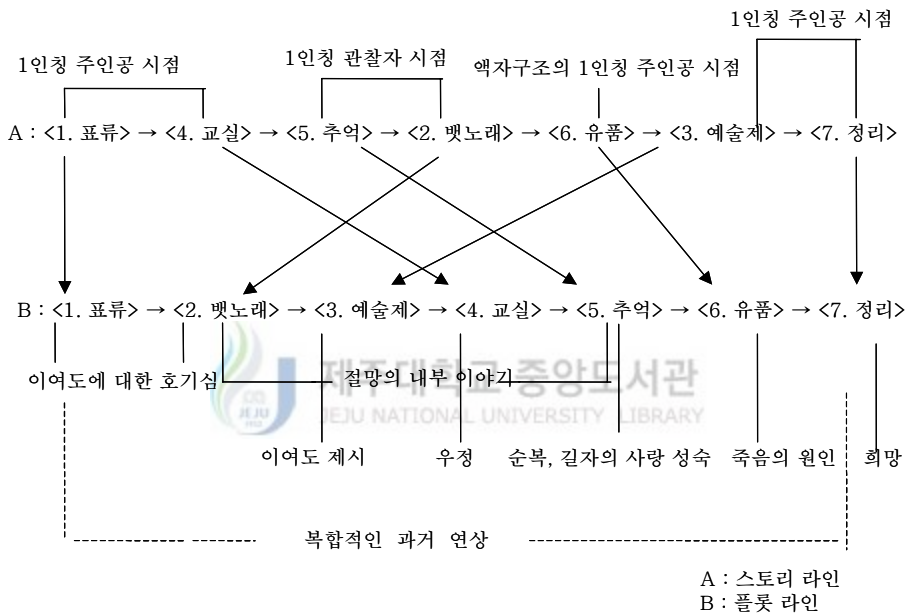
1인칭 주인공 시점

1인칭 주인공 시점

1인칭 관찰자 시점

액자구조의 1인칭 주인공 시점

A : <1. 표류> → <4. 교실> → <5. 추억> → <2. 뱃노래> → <6. 유품> → <3. 예술제> → <7. 정리>

B : <1. 표류> → <2. 뱃노래> → <3. 예술제> → <4. 교실> → <5. 추억> → <6. 유품> → <7. 정리>

이여도에 대한 호기심

절망의 내부 이야기

제주대학교 중앙도서관
JEJU NATIONAL UNIVERSITY LIBRARY

이여도 제시

우정

순복, 길자의 사랑 성숙

죽음의 원인

희망

복합적인 과거 연상

A : 스토리 라인
B : 플롯 라인